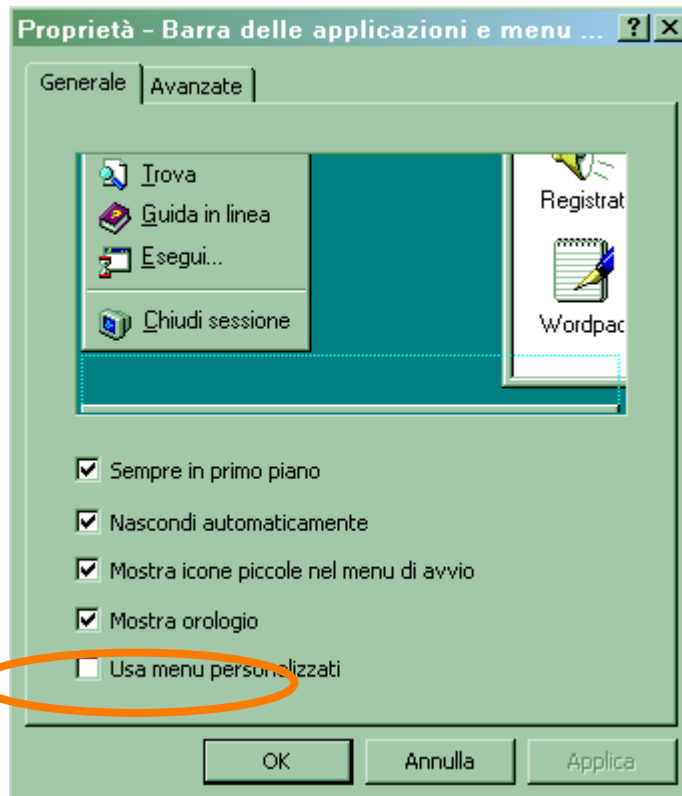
Proprietà - Barra delle applicazioni e menu ... ? X

Generale | Avanzate

Trova
Guida in linea
Esegui...
Chiudi sessione

Registrat
Wordpac

Sempre in primo piano

Nascondi automaticamente

Mostra icone piccole nel menu di avvio

Mostra orologio

Usa menu personalizzati

OK | Annulla | Applica